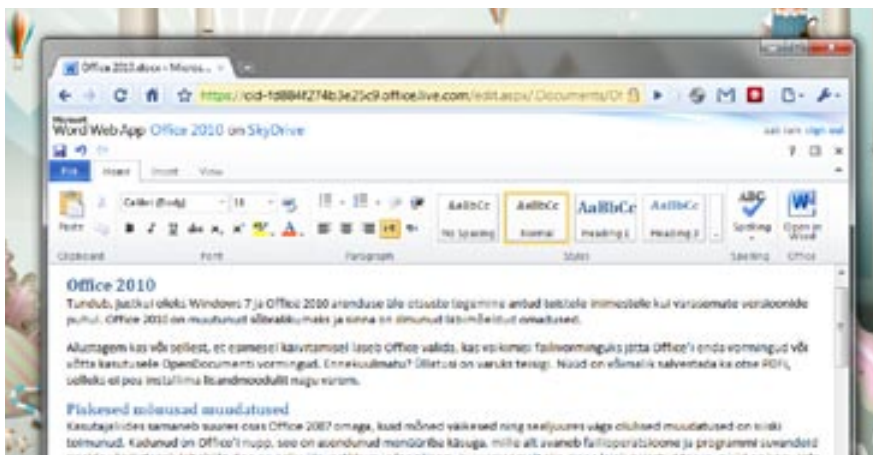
Office 2010.docx - Micros... ×

https://cid-fd884f274b3e25c9.office.live.com/edit.aspx/Documents/Of

Microsoft Word Web App Office 2010 on SkyDrive

File Home Insert View

Calibri (Body) 11

Paste Clipboard Font Paragraph

AaBbCc No Spacing AaBbCc Normal AaBbCc Heading 1 AaBbCc Heading 2

Styles Spelling Open in Word Spelling Office

Office 2010

Tundub, justkui oleks Windows 7 ja Office 2010 arenduse üle otsuste tegemine antud tekitele inimestele kui varasemate versioonide puhul. Office 2010 on muutunud sõbralikumaks ja sinna on tõmmatud lisamõeldud omadused.

Alustagem kas või sellest, et esmasel käivitamisel laseb Office valida, kas vaikimisi failivorminguks jätta Office'i enda vormingud või võtta kasutusele OpenDocumenti vormingud. Ennekuulmatu? Ülletusi on varuks teisigi. Nüüd on võimalik salvestada ka otse PDFi, selleks ei pea installima lisamoodulit nagu varem.

Pisikesed mõnusad muudatused

Kasutajaliides sarnaneb suures osas Office 2007 omaga, kuid mõned väikesed ning seejuures väga olulised muudatused on siiski toimunud. Kadunud on Office'i nupp, see on asendunud menüüribu käsuga, mille alt avaneb failioperatsioone ja programmi suvandeid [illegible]